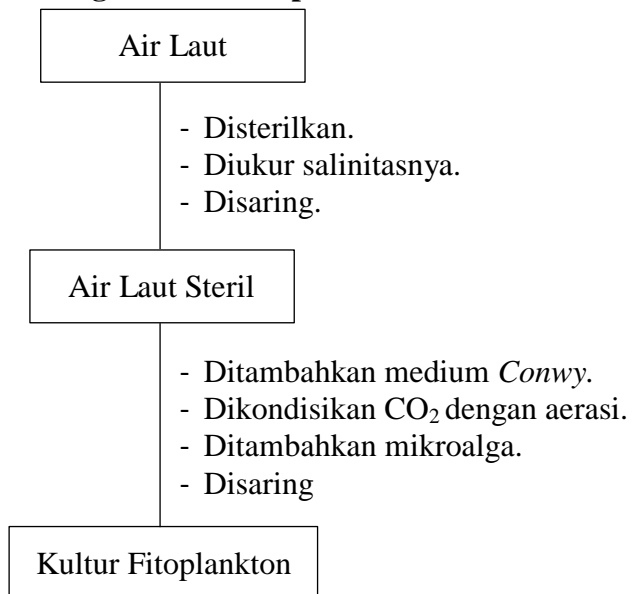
Air Laut

- Disterilkan.
- Diukur salinitasnya.
- Disaring.

Air Laut Steril

- Ditambahkan medium *Conwy*.
- Dikondisikan $CO_2$ dengan aerasi.
- Ditambahkan mikroalga.
- Disaring

Kultur Fitoplankton